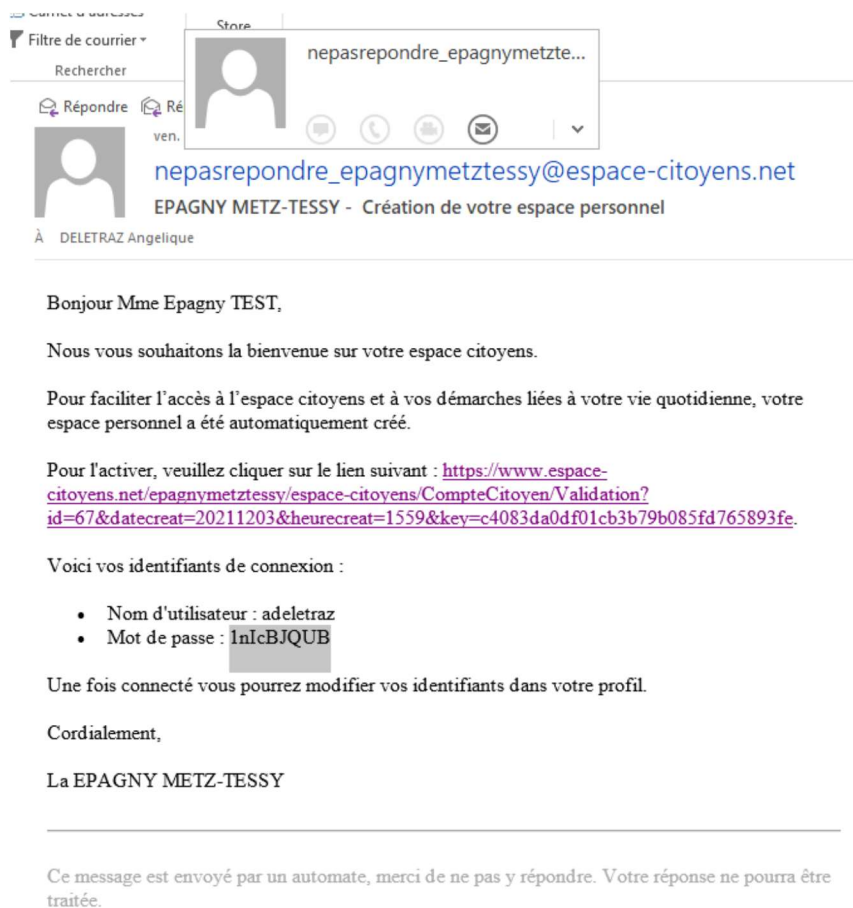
Carnet d'adresses
Filtre de courrier
Rechercher
Store

nepasrepondre_epagnymetzte...

Répondre Ré
ven.

nepasrepondre_epagnymetztessy@espace-citoyens.net
EPAGNY METZ-TESSY - Création de votre espace personnel
À DELETRAZ Angelique

Bonjour Mme Epagny TEST,

Nous vous souhaitons la bienvenue sur votre espace citoyens.

Pour faciliter l'accès à l'espace citoyens et à vos démarches liées à votre vie quotidienne, votre espace personnel a été automatiquement créé.

Pour l'activer, veuillez cliquer sur le lien suivant : https://www.espace-citoyens.net/epagnymetztessy/espace-citoyens/CompteCitoyen/Validation?id=67&datecreat=20211203&heurecreat=1559&key=c4083da0df01cb3b79b085fd765893fe.

Voici vos identifiants de connexion :

- Nom d'utilisateur : adeletraz
- Mot de passe : 1nIcBJQUB

Une fois connecté vous pourrez modifier vos identifiants dans votre profil.

Cordialement,

La EPAGNY METZ-TESSY

Ce message est envoyé par un automate, merci de ne pas y répondre. Votre réponse ne pourra être traitée.